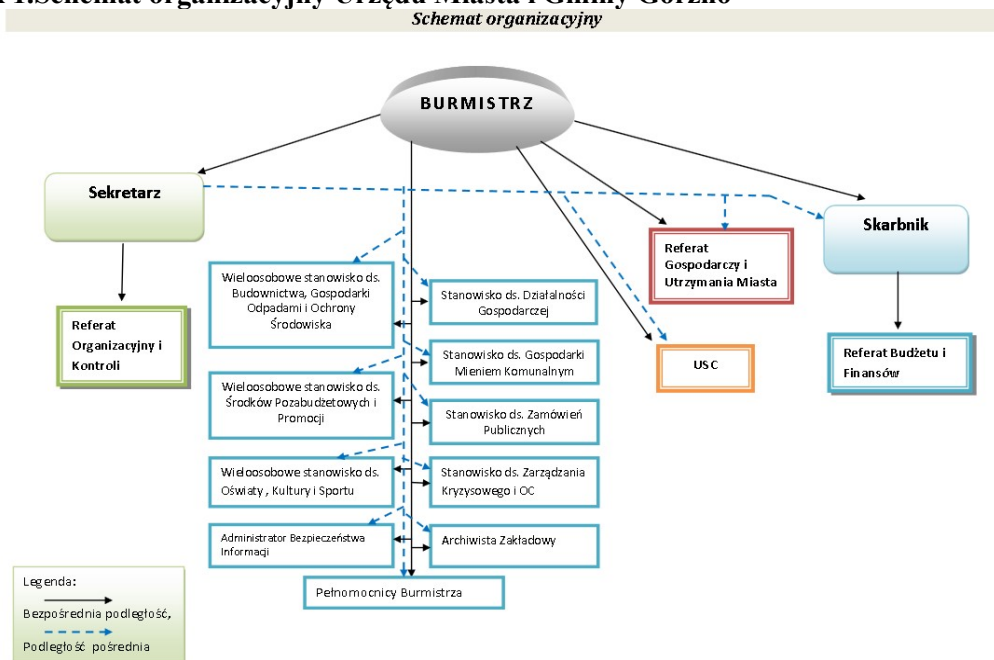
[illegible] 1.Schemat organizacyjny Urzędu Miasta i Gminy Gorzno

Schemat organizacyjny

BURMISTRZ

Sekretarz

Skarbnik

Referat Gospodarczy i Utrzymania Miasta

Referat Organizacyjny i Kontroli

Wieloosobowe stanowisko ds. Budownictwa, Gospodarki Odpadami i Ochrony Środowiska

Stanowisko ds. Działalności Gospodarczej

USC

Referat Budżetu i Finansów

Stanowisko ds. Gospodarki Mieniem Komunalnym

Wieloosobowe stanowisko ds. Środków Pozabudżetowych i Promocji

Stanowisko ds. Zamówień Publicznych

Wieloosobowe stanowisko ds. Oświaty , Kultury i Sportu

Stanowisko ds. Zarządzania Kryzysowego i OC

Administrator Bezpieczeństwa Informacji

Archiwista Zakładowy

Pełnomocnicy Burmistrza

Legenda:

Bezpośrednia podległość,

Podległość pośrednia